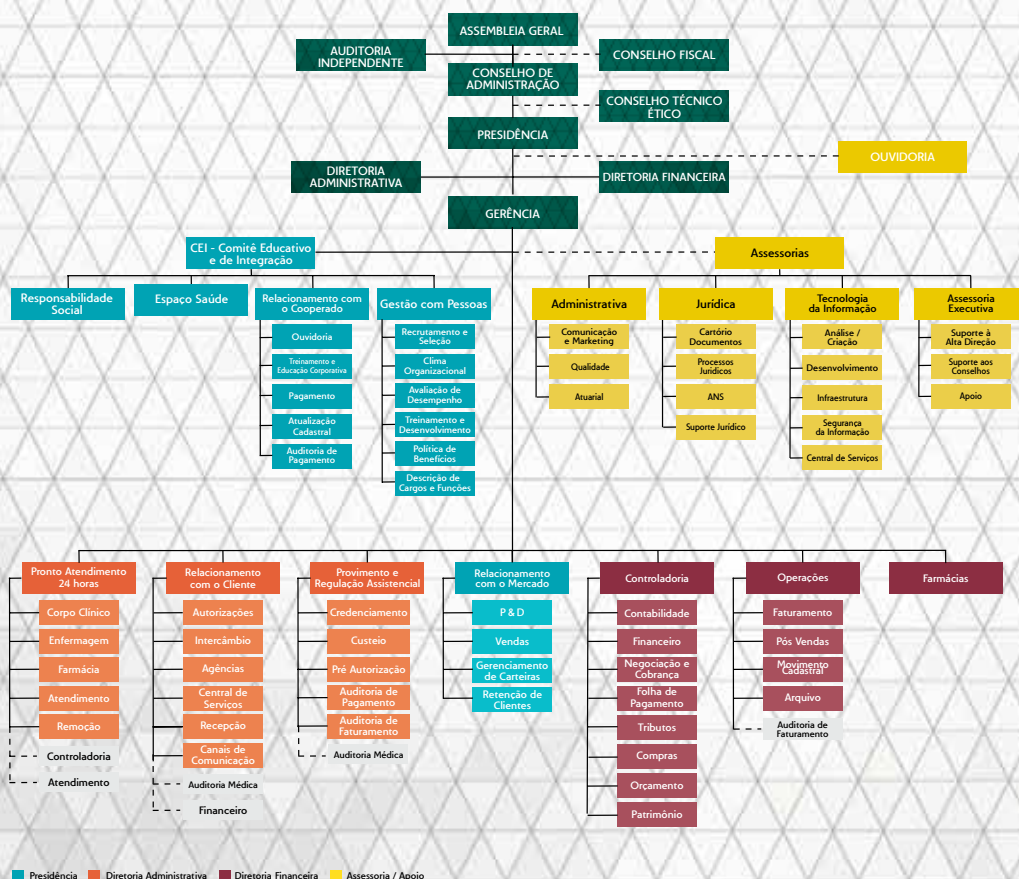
ASSEMBLEIA GERAL

AUDITORIA INDEPENDENTE

CONSELHO FISCAL

CONSELHO DE ADMINISTRAÇÃO

CONSELHO TÉCNICO ÉTICO

PRESIDÊNCIA

OUVIDORIA

DIRETORIA ADMINISTRATIVA

DIRETORIA FINANCEIRA

GERÊNCIA

CEI - Comitê Educativo e de Integração

Assessorias

Responsabilidade Social

Espaço Saúde

Relacionamento com o Cooperado
Ouvidoria
Treinamento e Educação Corporativa
Pagamento
Atualização Cadastral
Auditoria de Pagamento

Gestão com Pessoas
Recrutamento e Seleção
Clima Organizacional
Avaliação de Desempenho
Treinamento e Desenvolvimento
Política de Benefícios
Descrição de Cargos e Funções

Administrativa
Comunicação e Marketing
Qualidade
Atuarial

Jurídica
Cartório Documentos
Processos Jurídicos
ANS
Suporte Jurídico

Tecnologia da Informação
Análise / Criação
Desenvolvimento
Infraestrutura
Segurança da Informação
Central de Serviços

Assessoria Executiva
Suporte à Alta Direção
Suporte aos Conselhos
Apoio

Pronto Atendimento 24 horas
Corpo Clínico
Enfermagem
Farmácia
Atendimento
Remoção
Controladoria
Atendimento

Relacionamento com o Cliente
Autorizações
Intercâmbio
Agências
Central de Serviços
Recepção
Canais de Comunicação
Auditoria Médica
Financeiro

Provimento e Regulação Assistencial
Credenciamento
Custeio
Pré Autorização
Auditoria de Pagamento
Auditoria de Faturamento
Auditoria Médica

Relacionamento com o Mercado
P & D
Vendas
Gerenciamento de Carteiras
Retenção de Clientes

Controladoria
Contabilidade
Financeiro
Negociação e Cobrança
Folha de Pagamento
Tributos
Compras
Orçamento
Patrimônio

Operações
Faturamento
Pós Vendas
Movimento Cadastral
Arquivo
Auditoria de Faturamento

Farmácias

Presidência Diretoria Administrativa Diretoria Financeira Assessoria / Apoio